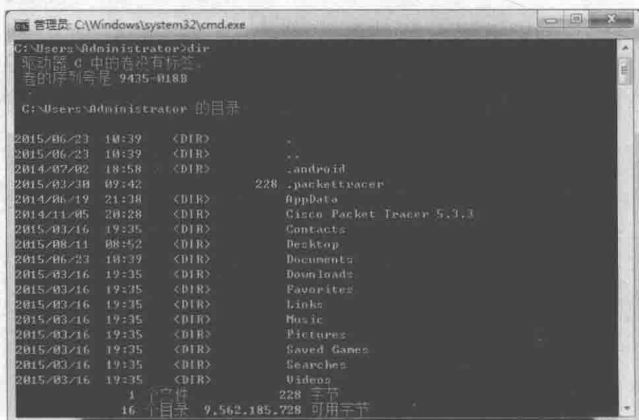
管理员: C:\Windows\system32\cmd.exe

C:\Users\Administrator>dir
驱动器 C 中的卷没有标签。
卷的序列号是 9435-0188

C:\Users\Administrator 的目录

2015/06/23 10:39 <DIR> .
2015/06/23 10:39 <DIR> ..
2014/07/02 18:58 <DIR> .android
2015/03/30 09:42 228 .packettracer
2014/06/19 21:38 <DIR> AppData
2014/11/05 20:28 <DIR> Cisco Packet Tracer 5.3.3
2015/03/16 19:35 <DIR> Contacts
2015/08/11 08:52 <DIR> Desktop
2015/06/23 10:39 <DIR> Documents
2015/03/16 19:35 <DIR> Downloads
2015/03/16 19:35 <DIR> Favorites
2015/03/16 19:35 <DIR> Links
2015/03/16 19:35 <DIR> Music
2015/03/16 19:35 <DIR> Pictures
2015/03/16 19:35 <DIR> Saved Games
2015/03/16 19:35 <DIR> Searches
2015/03/16 19:35 <DIR> Videos
1 个文件 228 字节
16 个目录 9,562,185,728 可用字节